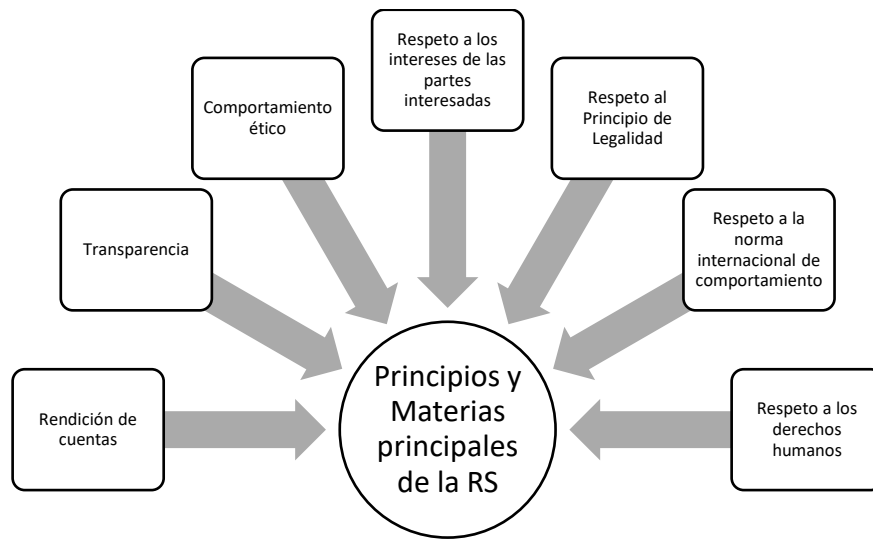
Respeto a los intereses de las partes interesadas

Comportamiento ético

Respeto al Principio de Legalidad

Transparencia

Respeto a la norma internacional de comportamiento

Rendición de cuentas

Principios y Materias principales de la RS

Respeto a los derechos humanos